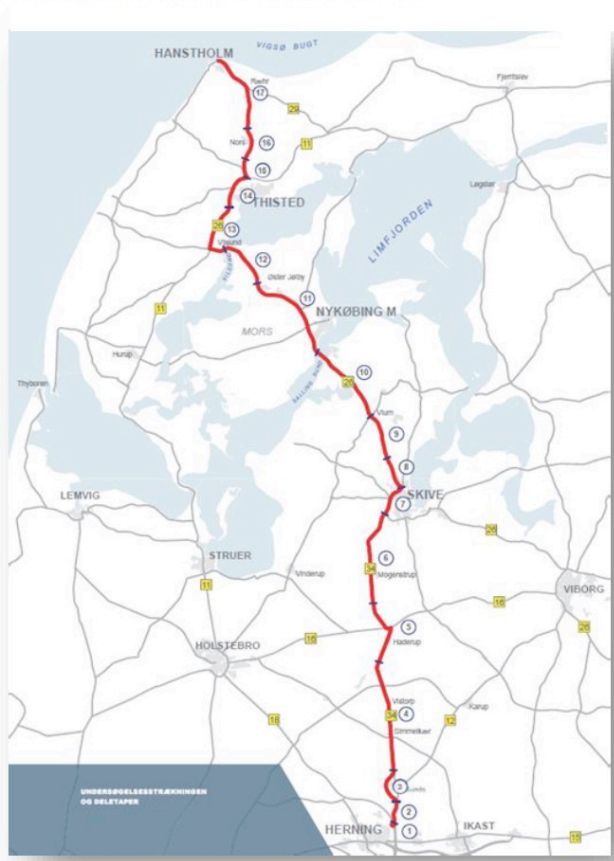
HANSTHOLM
VIGSØ BUGT
Ræhr
17
29
Fjerritslev
Nors
16
11
15
14
THISTED
26
13
Vilsund
12
Løgstør
LIMFJORDEN
Øster Jølby
11
NYKØBING M
11
MORS
Hurup
Thyborøn
10
26
SALLING SUND
Vium
9
8
LEMVIG
SKIVE
7
26
STRUER
6
34
Mogenstrup
11
Vinderup
VIBORG
16
5
Haderup
26
HOLSTEBRO
16
18
Vistorp
4
34
12
Karup
Simmelkær
UNDERSØGELSESSTRÆKNINGEN OG DELETAPER
3
2
HERNING
1
IKAST
15